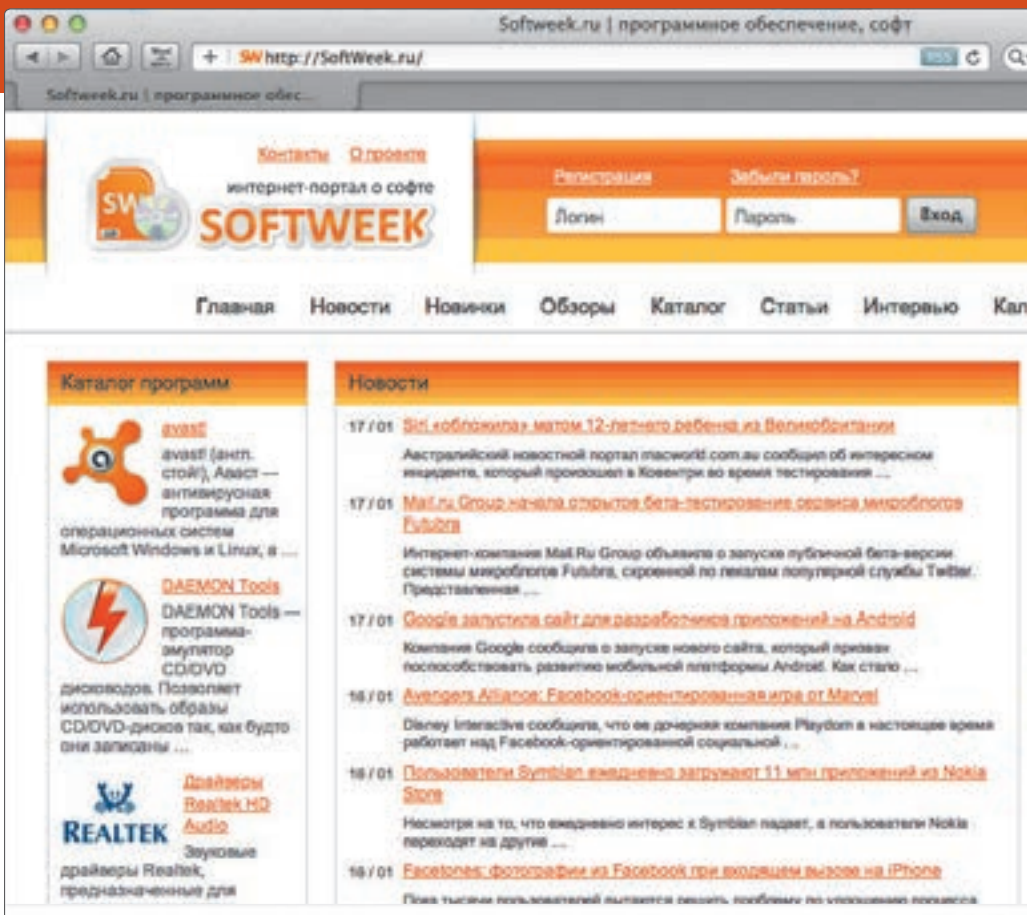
Softweek.ru | программное обеспечение, софт

SW http://SoftWeek.ru/

RSS

Softweek.ru | программное обес...

Контакты О проекте

интернет-портал о софте

SOFTWEEK

Регистрация Забыли пароль?

Логин Пароль Вход

Главная Новости Новинки Обзоры Каталог Статьи Интервью Кал

Каталог программ

avast!

avast! (англ. стой!), Аваст — антивирусная программа для операционных систем Microsoft Windows и Linux, а ...

DAEMON Tools

DAEMON Tools — программа-эмулятор CD/DVD дисководов. Позволяет использовать образы CD/DVD-дисков так, как будто они записаны ...

Драйверы Realtek HD Audio

REALTEK

Звуковые драйверы Realtek, предназначенные для

Новости

17 / 01 Siri «обложила» матом 12-летнего ребенка из Великобритании

Австралийский новостной портал macworld.com.au сообщил об интересном инциденте, который произошел в Ковентри во время тестирования ...

17 / 01 Mail.ru Group начала открытое бета-тестирование сервиса микроблогов Futubra

Интернет-компания Mail.Ru Group объявила о запуске публичной бета-версии системы микроблогов Futubra, скроенной по лекалам популярной службы Twitter. Представленная ...

17 / 01 Google запустила сайт для разработчиков приложений на Android

Компания Google сообщила о запуске нового сайта, который призван поспособствовать развитию мобильной платформы Android. Как стало ...

16 / 01 Avengers Alliance: Facebook-ориентированная игра от Marvel

Disney Interactive сообщила, что ее дочерняя компания Playdom в настоящее время работает над Facebook-ориентированной социальной ...

16 / 01 Пользователи Symbian ежедневно загружают 11 млн приложений из Nokia Store

Несмотря на то, что ежедневно интерес к Symbian падает, а пользователи Nokia переходят на другие ...

16 / 01 Facetones: фотографии из Facebook при входящем вызове на iPhone

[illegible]